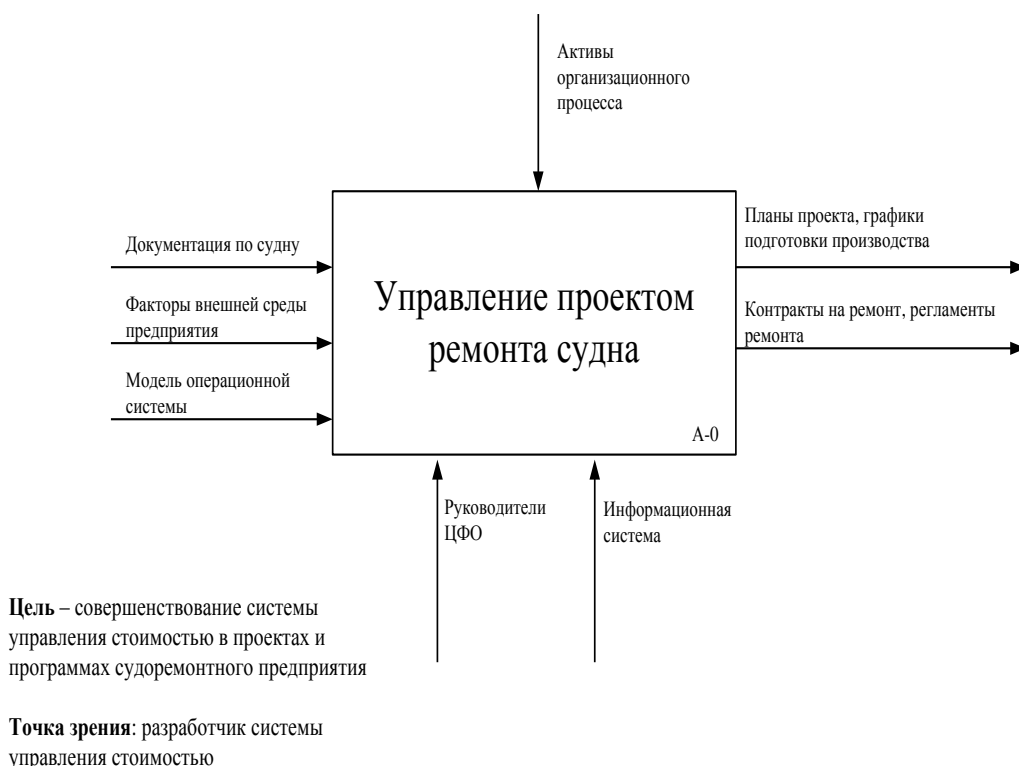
Активы организационного процесса

Документация по судну

Факторы внешней среды предприятия

Модель операционной системы

Управление проектом ремонта судна

A-0

Планы проекта, графики подготовки производства

Контракты на ремонт, регламенты ремонта

Руководители ЦФО

Информационная система

**Цель** – совершенствование системы управления стоимостью в проектах и программах судоремонтного предприятия

**Точка зрения**: разработчик системы управления стоимостью